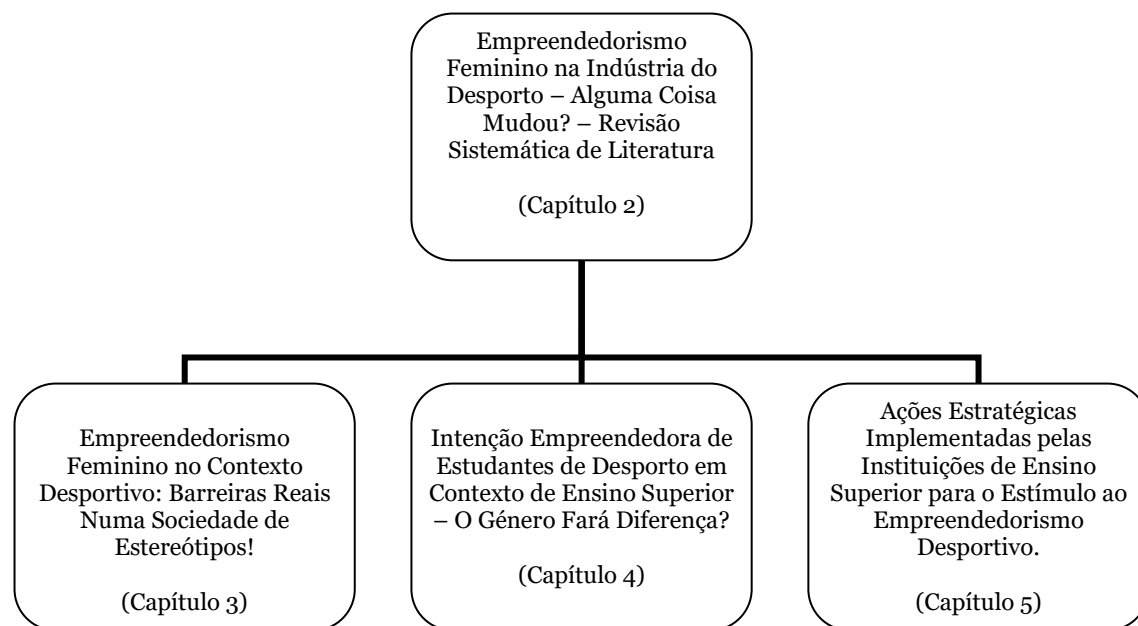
Empreendedorismo Feminino na Indústria do Desporto – Alguma Coisa Mudou? – Revisão Sistemática de Literatura

(Capítulo 2)

Empreendedorismo Feminino no Contexto Desportivo: Barreiras Reais Numa Sociedade de Estereótipos!

(Capítulo 3)

Intenção Empreendedora de Estudantes de Desporto em Contexto de Ensino Superior – O Género Fará Diferença?

(Capítulo 4)

Ações Estratégicas Implementadas pelas Instituições de Ensino Superior para o Estímulo ao Empreendedorismo Desportivo.

(Capítulo 5)